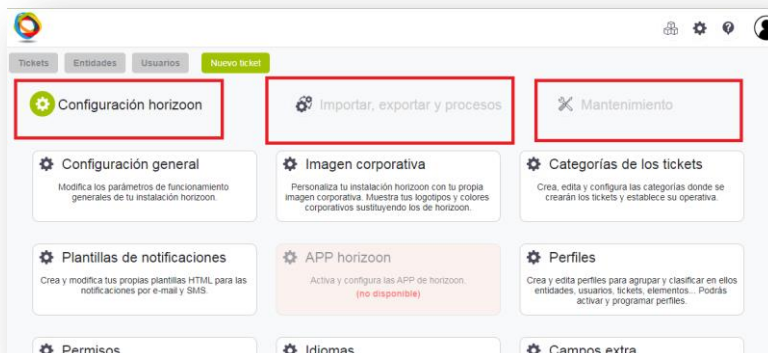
Tickets Entidades Usuarios Nuevo ticket

Configuración horizoon

Importar, exportar y procesos

Mantenimiento

Configuración general
Modifica los parámetros de funcionamiento generales de tu instalación horizoon.

Imagen corporativa
Personaliza tu instalación horizoon con tu propia imagen corporativa. Muestra tus logotipos y colores corporativos sustituyendo los de horizoon.

Categorías de los tickets
Crea, edita y configura las categorías donde se crearán los tickets y establece su operativa.

Plantillas de notificaciones
Crea y modifica tus propias plantillas HTML para las notificaciones por e-mail y SMS.

APP horizoon
Activa y configura las APP de horizoon.
(no disponible)

Perfiles
Crea y edita perfiles para agrupar y clasificar en ellos entidades, usuarios, tickets, elementos... Podrás activar y programar perfiles.

Permisos

Idiomas

Campos extra